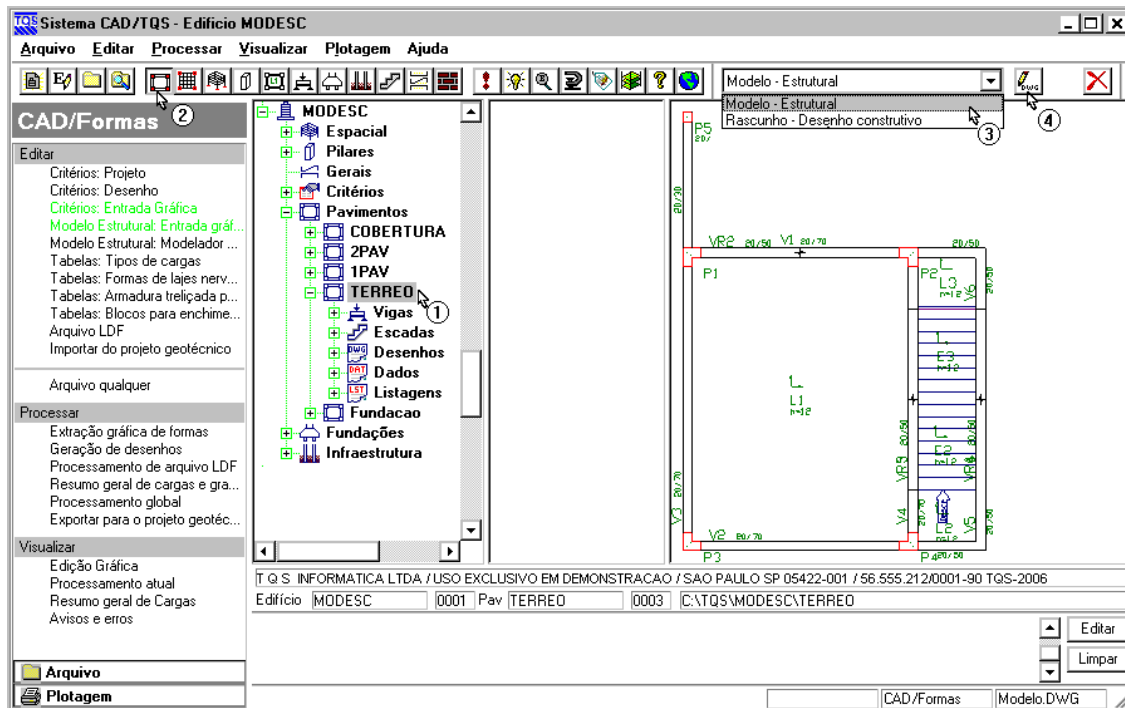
TQS Sistema CAD/TQS - Edifício MODESC

Arquivo Editar Processar Visualizar Plotagem Ajuda

CAD/Formas ②

Editar
Critérios: Projeto
Critérios: Desenho
Critérios: Entrada Gráfica
Modelo Estrutural: Entrada gráf...
Modelo Estrutural: Modelador ...
Tabelas: Tipos de cargas
Tabelas: Formas de lajes nerv...
Tabelas: Armadura treliçada p...
Tabelas: Blocos para enchime...
Arquivo LDF
Importar do projeto geotécnico

Arquivo qualquer

Processar
Extração gráfica de formas
Geração de desenhos
Processamento de arquivo LDF
Resumo geral de cargas e gra...
Processamento global
Exportar para o projeto geotéc...

Visualizar
Edição Gráfica
Processamento atual
Resumo geral de Cargas
Avisos e erros

Arquivo
Plotagem

MODESC
Espacial
Pilares
Gerais
Critérios
Pavimentos
COBERTURA
2PAV
1PAV
TERREO ①
Vigas
Escadas
Desenhos
Dados
Listagens
Fundacao
Fundações
Infraestrutura

Modelo - Estrutural
Modelo - Estrutural
Rascunho - Desenho construtivo ③
④

P5 20/
20/30
VR2 20/50 V1 20/70
20/50
P1
P2 L3 h=12
V6 20/50
L1 h=12
E3 h=12
E2 h=12
VR8 20/50
VR9 20/50
V3 20/70
V4
L2 h=12
V5 20/50
V2 20/70
P3
P4 20/50

T Q S INFORMATICA LTDA / USO EXCLUSIVO EM DEMONSTRACAO / SAO PAULO SP 05422-001 / 56.555.212/0001-90 TQS-2006
Edifício MODESC 0001 Pav TERREO 0003 C:\TQS\MODESC\TERREO

Editar
Limpar

CAD/Formas Modelo.DWG